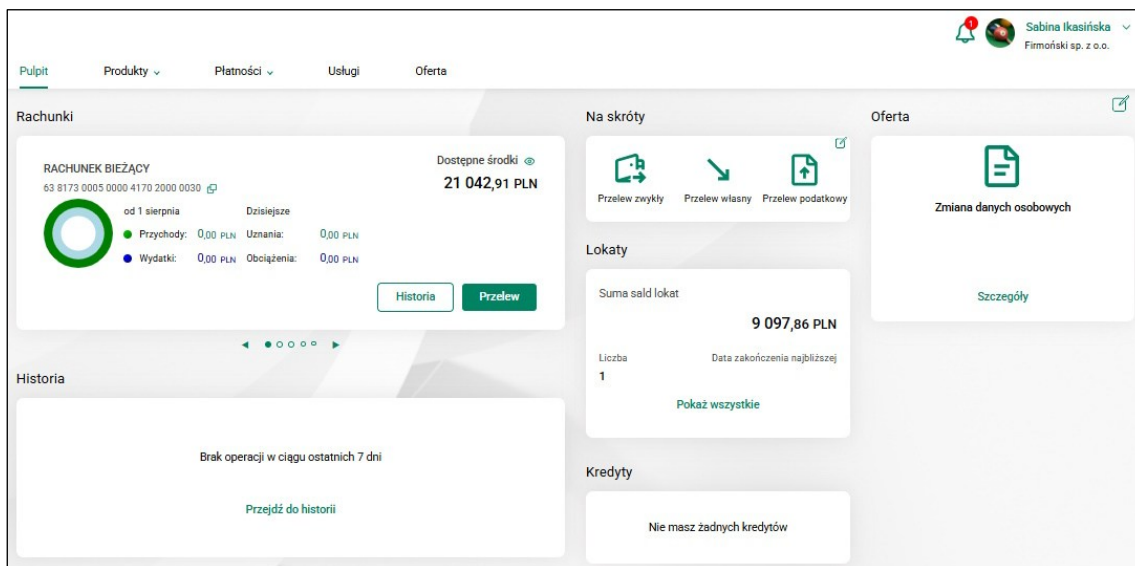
1

Sabina Ikasińska
Firmoński sp. z o.o.

Pulpit Produkty Płatności Usługi Oferta

Rachunki

RACHUNEK BIEŻĄCY
63 8173 0005 0000 4170 2000 0030

Dostępne środki
21 042,91 PLN

od 1 sierpnia
Przychody: 0,00 PLN
Wydatki: 0,00 PLN

Dzisiejsze
Uznania: 0,00 PLN
Obciążenia: 0,00 PLN

Historia Przelew

Historia

Brak operacji w ciągu ostatnich 7 dni

Przejdź do historii

Na skróty

Przelew zwykły Przelew własny Przelew podatkowy

Lokaty

Suma sald lokat
9 097,86 PLN

Liczba
1
Data zakończenia najbliższej

Pokaż wszystkie

Kredyty

Nie masz żadnych kredytów

Oferta

Zmiana danych osobowych

Szczegóły